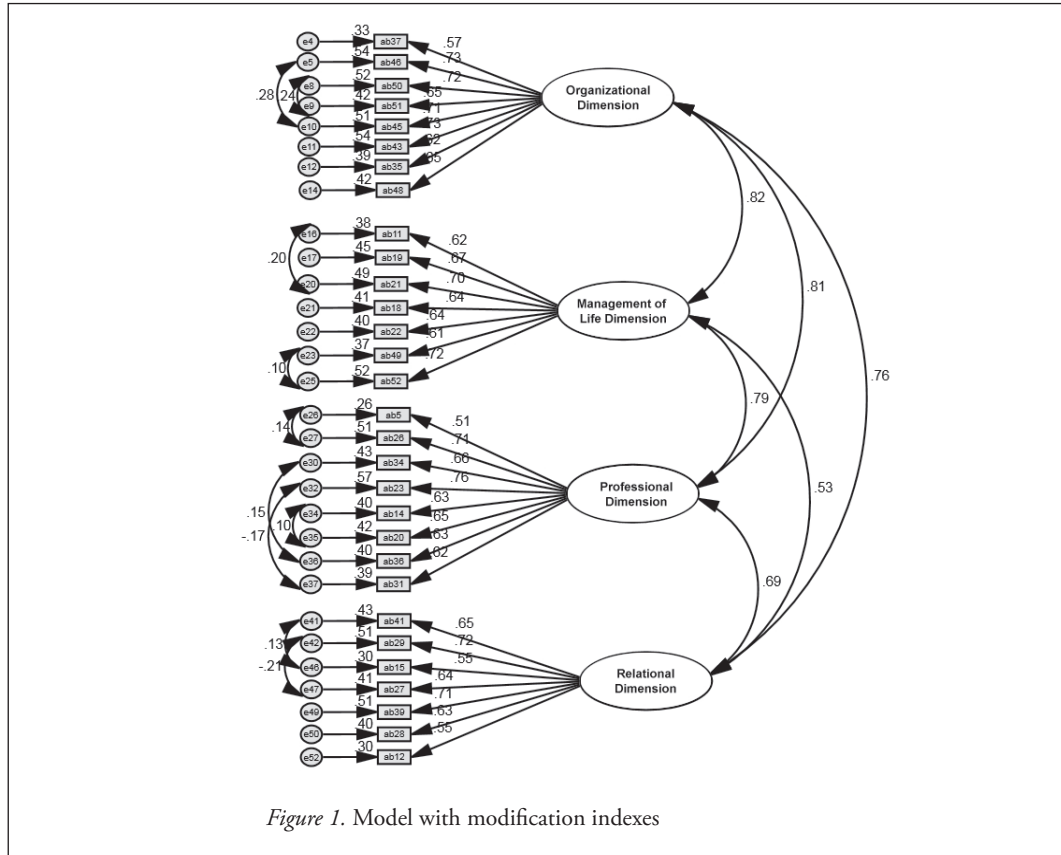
e4 .33 ab37 .57
e5 .54 ab46 .73
e8 .52 ab50 .72
e9 .42 ab51 .65
e10 .51 ab45 .71
e11 .54 ab43 .73
e12 .39 ab35 .62
e14 .42 ab48 .65
.28 .24

Organizational Dimension

.82
.81
.76

e16 .38 ab11 .62
e17 .45 ab19 .67
e20 .49 ab21 .70
e21 .41 ab18 .64
e22 .40 ab22 .64
e23 .37 ab49 .61
e25 .52 ab52 .72
.20
.10

Management of Life Dimension

.79
.53

e26 .26 ab5 .51
e27 .51 ab26 .71
e30 .43 ab34 .66
e32 .57 ab23 .76
e34 .40 ab14 .63
e35 .42 ab20 .65
e36 .40 ab36 .63
e37 .39 ab31 .62
.14
.15
.10
-.17

Professional Dimension

.69

e41 .43 ab41 .65
e42 .51 ab29 .72
e46 .30 ab15 .55
e47 .41 ab27 .64
e49 .51 ab39 .71
e50 .40 ab28 .63
e52 .30 ab12 .55
.13
-.21

Relational Dimension

*Figure 1.* Model with modification indexes